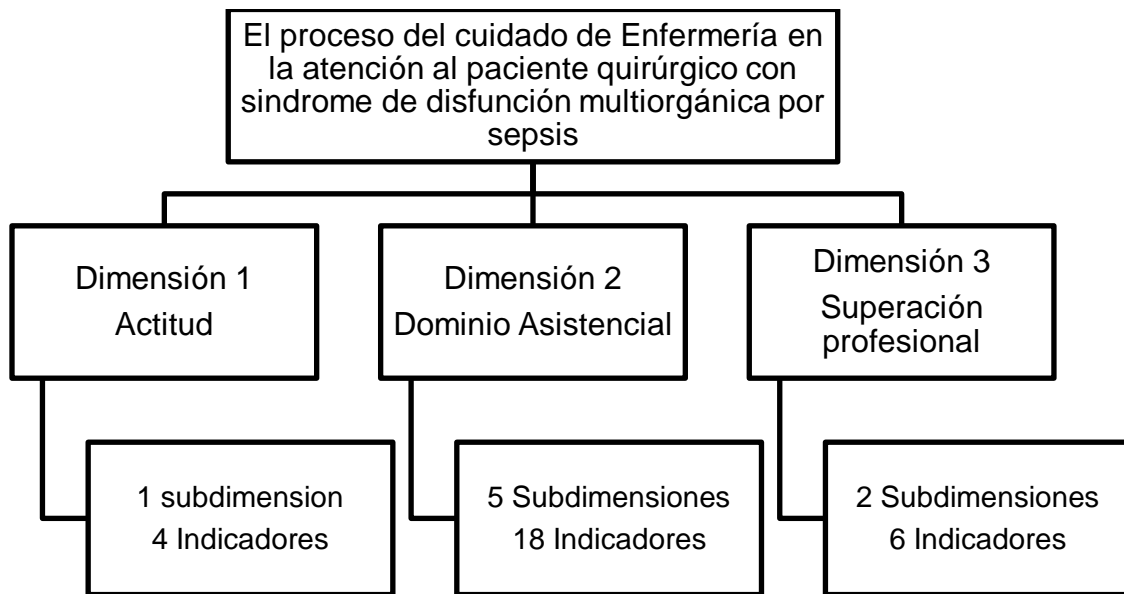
El proceso del cuidado de Enfermería en la atención al paciente quirúrgico con sindrome de disfunción multiorgánica por sepsis

Dimensión 1
Actitud

1 subdimension
4 Indicadores

Dimensión 2
Dominio Asistencial

5 Subdimensiones
18 Indicadores

Dimensión 3
Superación profesional

2 Subdimensiones
6 Indicadores